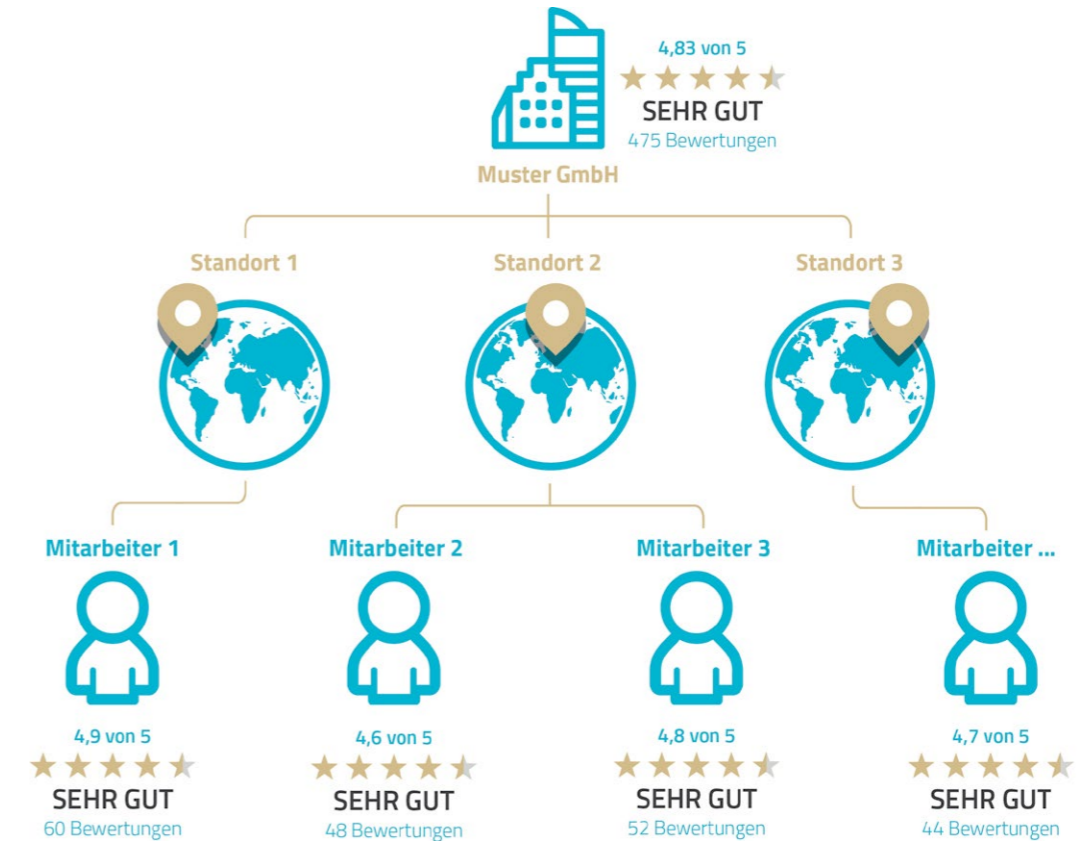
4,83 von 5
SEHR GUT
475 Bewertungen

Muster GmbH

Standort 1

Standort 2

Standort 3

Mitarbeiter 1

Mitarbeiter 2

Mitarbeiter 3

Mitarbeiter ...

4,9 von 5
SEHR GUT
60 Bewertungen

4,6 von 5
SEHR GUT
48 Bewertungen

4,8 von 5
SEHR GUT
52 Bewertungen

4,7 von 5
SEHR GUT
44 Bewertungen